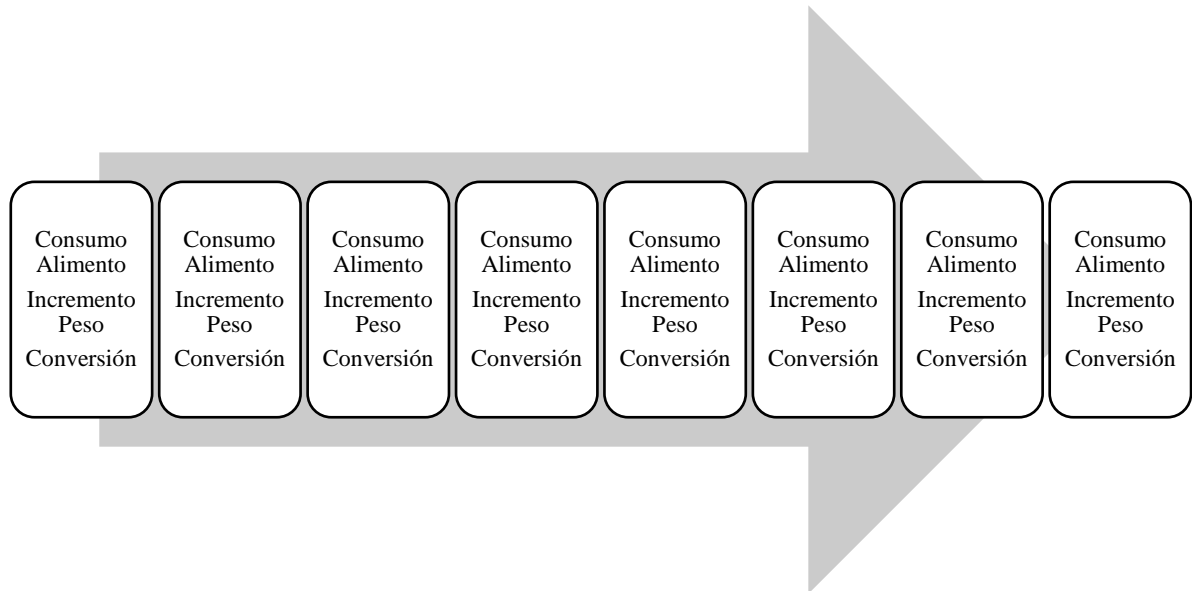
Consumo Alimento
Incremento Peso
Conversión

Consumo Alimento
Incremento Peso
Conversión

Consumo Alimento
Incremento Peso
Conversión

Consumo Alimento
Incremento Peso
Conversión

Consumo Alimento
Incremento Peso
Conversión

Consumo Alimento
Incremento Peso
Conversión

Consumo Alimento
Incremento Peso
Conversión

Consumo Alimento
Incremento Peso
Conversión